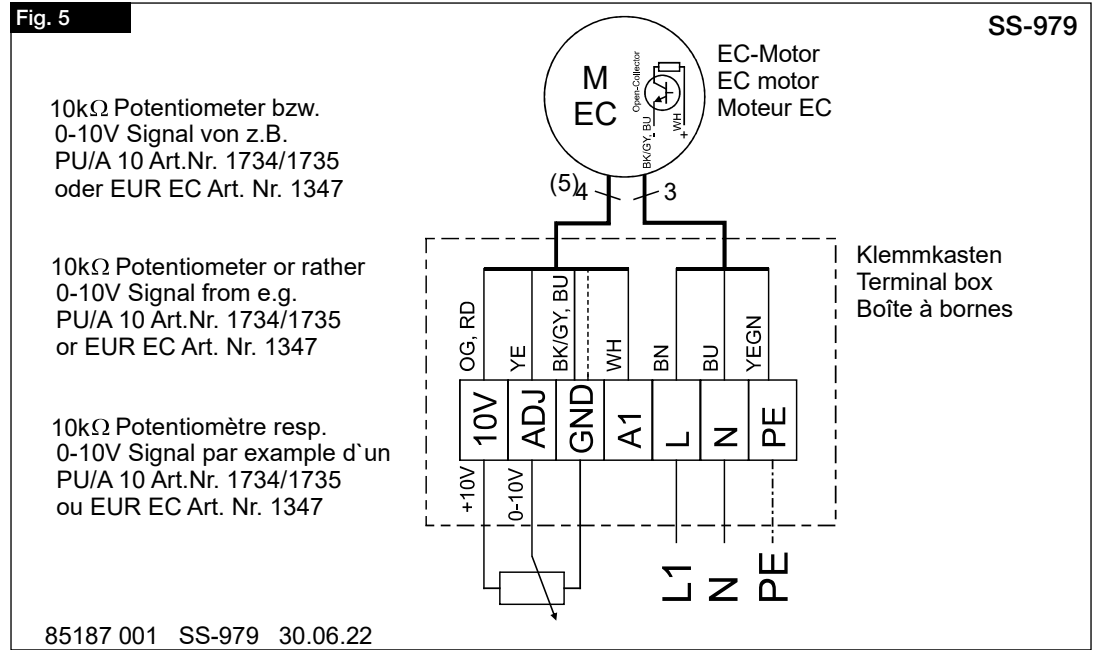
Fig. 5

SS-979

M
EC

Open-Collector
BK/GY, BU
WH
+

EC-Motor
EC motor
Moteur EC

$10k\Omega$ Potentiometer bzw.
0-10V Signal von z.B.
PU/A 10 Art.Nr. 1734/1735
oder EUR EC Art. Nr. 1347

(5)4
3

$10k\Omega$ Potentiometer or rather
0-10V Signal from e.g.
PU/A 10 Art.Nr. 1734/1735
or EUR EC Art. Nr. 1347

Klemmkasten
Terminal box
Boîte à bornes

OG, RD
YE
BK/GY, BU
WH
BN
BU
YEGN

10V
ADJ
GND
A1
L
N
PE

$10k\Omega$ Potentiomètre resp.
0-10V Signal par example d`un
PU/A 10 Art.Nr. 1734/1735
ou EUR EC Art. Nr. 1347

+10V
0-10V

L1
N
PE

85187 001 SS-979 30.06.22